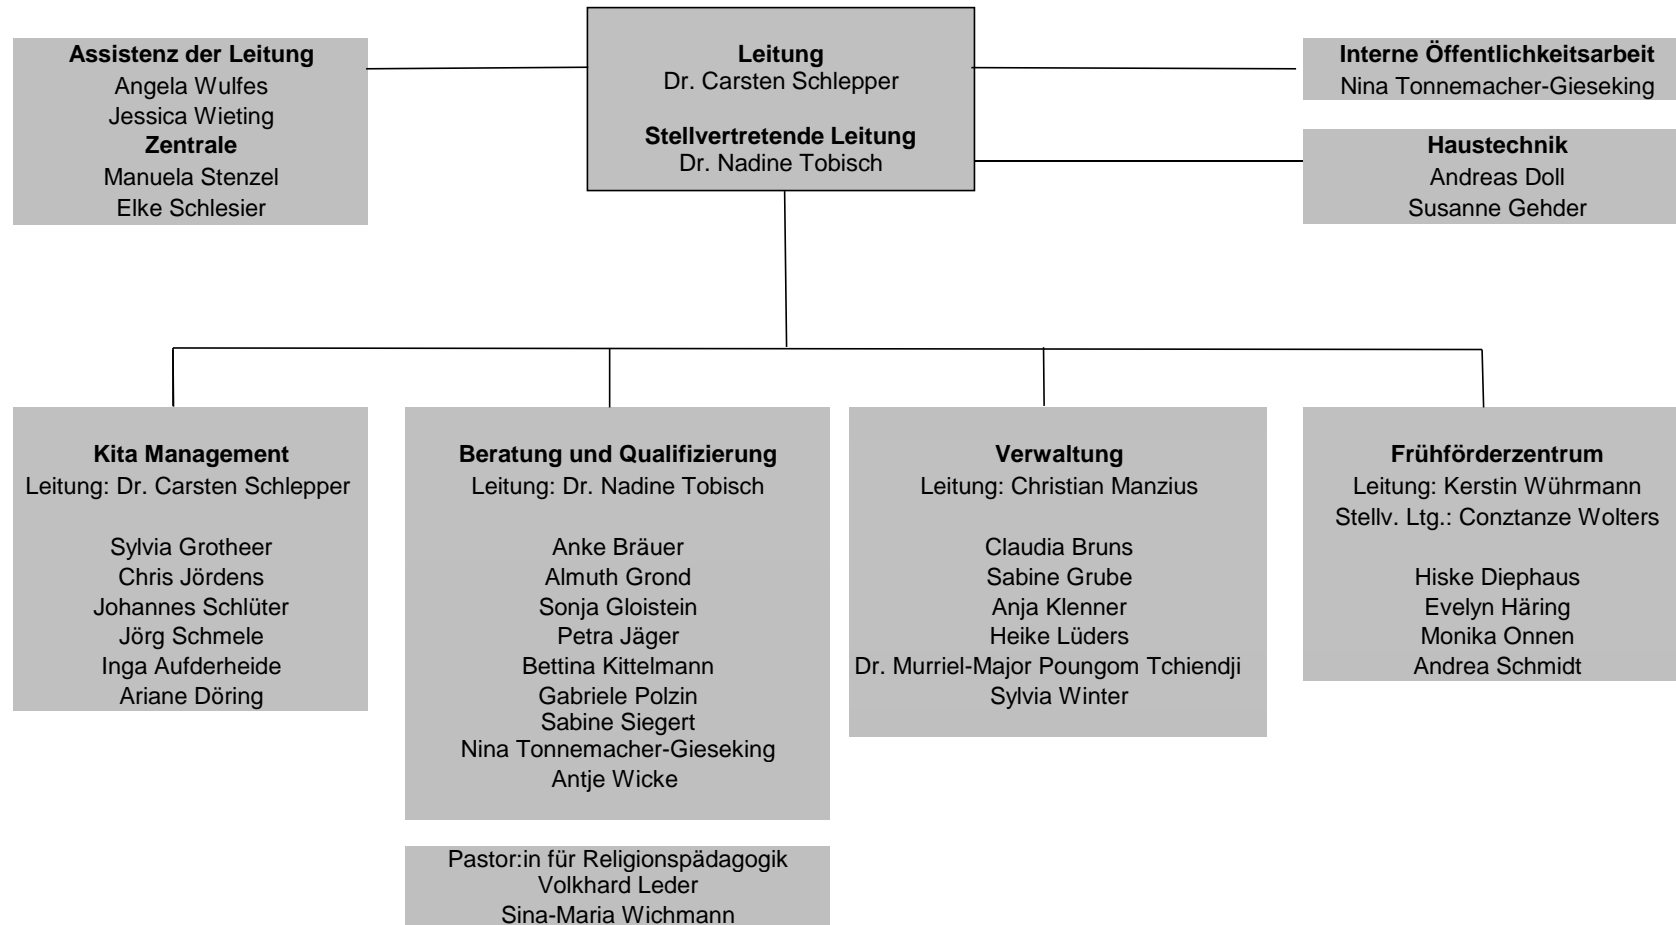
Assistenz der Leitung
Angela Wulfes
Jessica Wieting
Zentrale
Manuela Stenzel
Elke Schlesier

Leitung
Dr. Carsten Schlepper

Stellvertretende Leitung
Dr. Nadine Tobisch

Interne Öffentlichkeitsarbeit
Nina Tonnemacher-Gieseking

Haustechnik
Andreas Doll
Susanne Gehder

Kita Management
Leitung: Dr. Carsten Schlepper

Sylvia Grotheer
Chris Jördens
Johannes Schlüter
Jörg Schmele
Inga Aufderheide
Ariane Döring

Beratung und Qualifizierung
Leitung: Dr. Nadine Tobisch

Anke Bräuer
Almuth Grond
Sonja Gloistein
Petra Jäger
Bettina Kittelmann
Gabriele Polzin
Sabine Siegert
Nina Tonnemacher-Gieseking
Antje Wicke

Pastor:in für Religionspädagogik
Volkhard Leder
Sina-Maria Wichmann

Verwaltung
Leitung: Christian Manzius

Claudia Bruns
Sabine Grube
Anja Klenner
Heike Lüders
Dr. Murriel-Major Poungom Tchiendji
Sylvia Winter

Frühförderzentrum
Leitung: Kerstin Wührmann
Stellv. Ltg.: Conztanze Wolters

Hiske Diephaus
Evelyn Häring
Monika Onnen
Andrea Schmidt